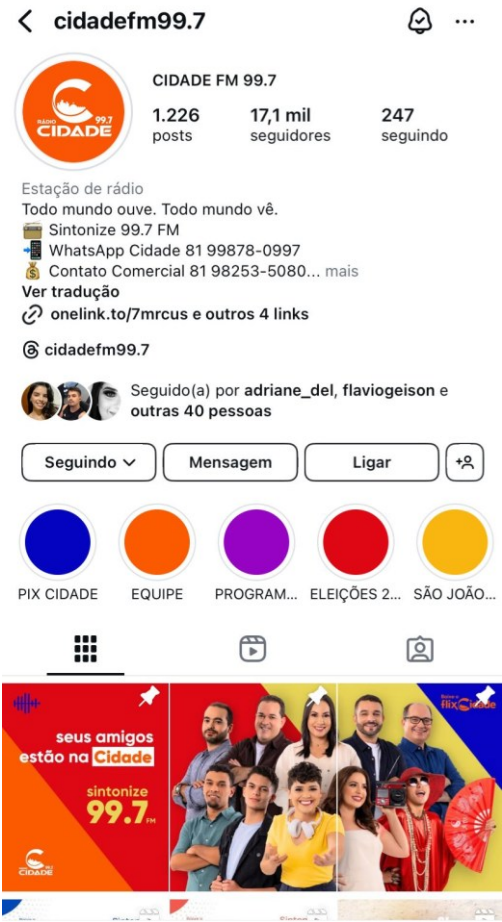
cidadefm99.7

RÁDIO CIDADE 99.7

CIDADE FM 99.7

1.226 posts

17,1 mil seguidores

247 seguindo

Estação de rádio
Todo mundo ouve. Todo mundo vê.
📻 Sintonize 99.7 FM
📲 WhatsApp Cidade 81 99878-0997
💰 Contato Comercial 81 98253-5080... mais
Ver tradução
onelink.to/7mrcus e outros 4 links

cidadefm99.7

Seguido(a) por adriane_del, flaviogeison e outras 40 pessoas

Seguindo | Mensagem | Ligar

PIX CIDADE | EQUIPE | PROGRAM... | ELEIÇÕES 2... | SÃO JOÃO...

seus amigos estão na Cidade

sintonize 99.7 FM

CIDADE 99.7

Baixe o flix Cidade